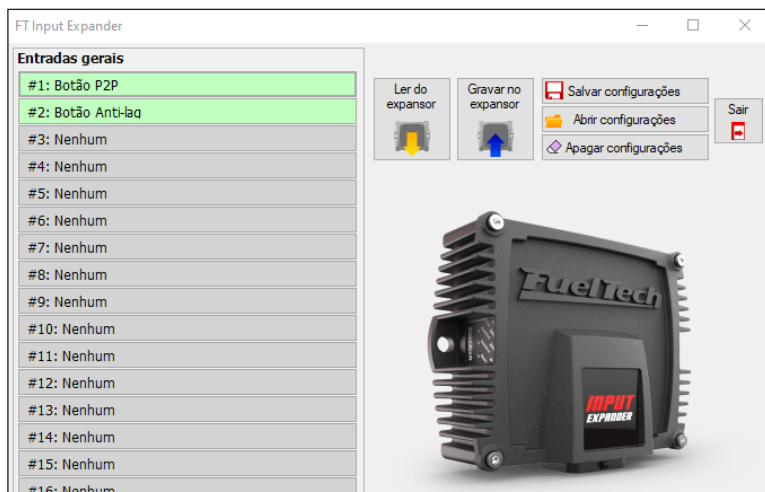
FT Input Expander

Entradas gerais

#1: Botão P2P
#2: Botão Anti-lag
#3: Nenhum
#4: Nenhum
#5: Nenhum
#6: Nenhum
#7: Nenhum
#8: Nenhum
#9: Nenhum
#10: Nenhum
#11: Nenhum
#12: Nenhum
#13: Nenhum
#14: Nenhum
#15: Nenhum
#16: Nenhum

Ler do expansor

Gravar no expansor

Salvar configurações
Abrir configurações
Apagar configurações

Sair

FuelTech

INPUT EXPANDER